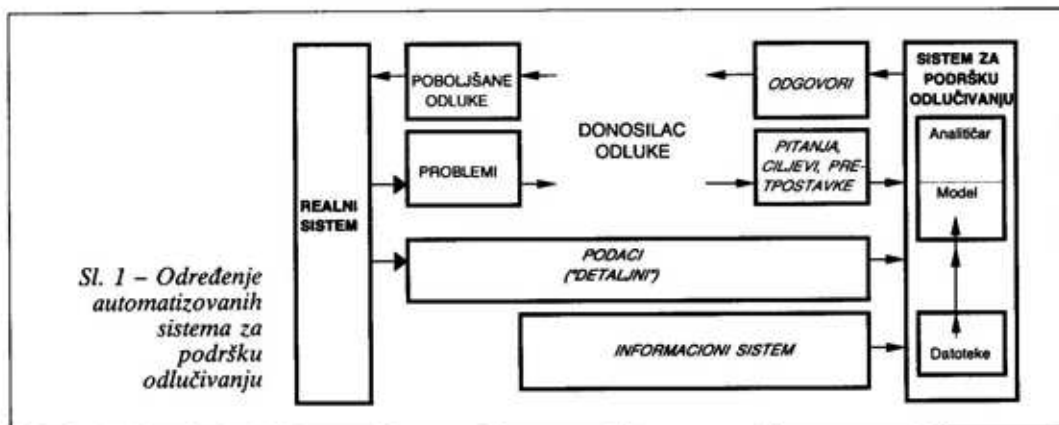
REALNI SISTEM

POBOLJŠANE ODLUKE

PROBLEMI

DONOSILAC ODLUKE

ODGOVORI

PITANJA, CILJEVI, PRETPOSTAVKE

SISTEM ZA PODRŠKU ODLUČIVANJU

Analitičar

Model

PODACI ("DETALJNI")

INFORMACIONI SISTEM

Datoteke

Sl. 1 – Određenje automatizovanih sistema za podršku odlučivanju